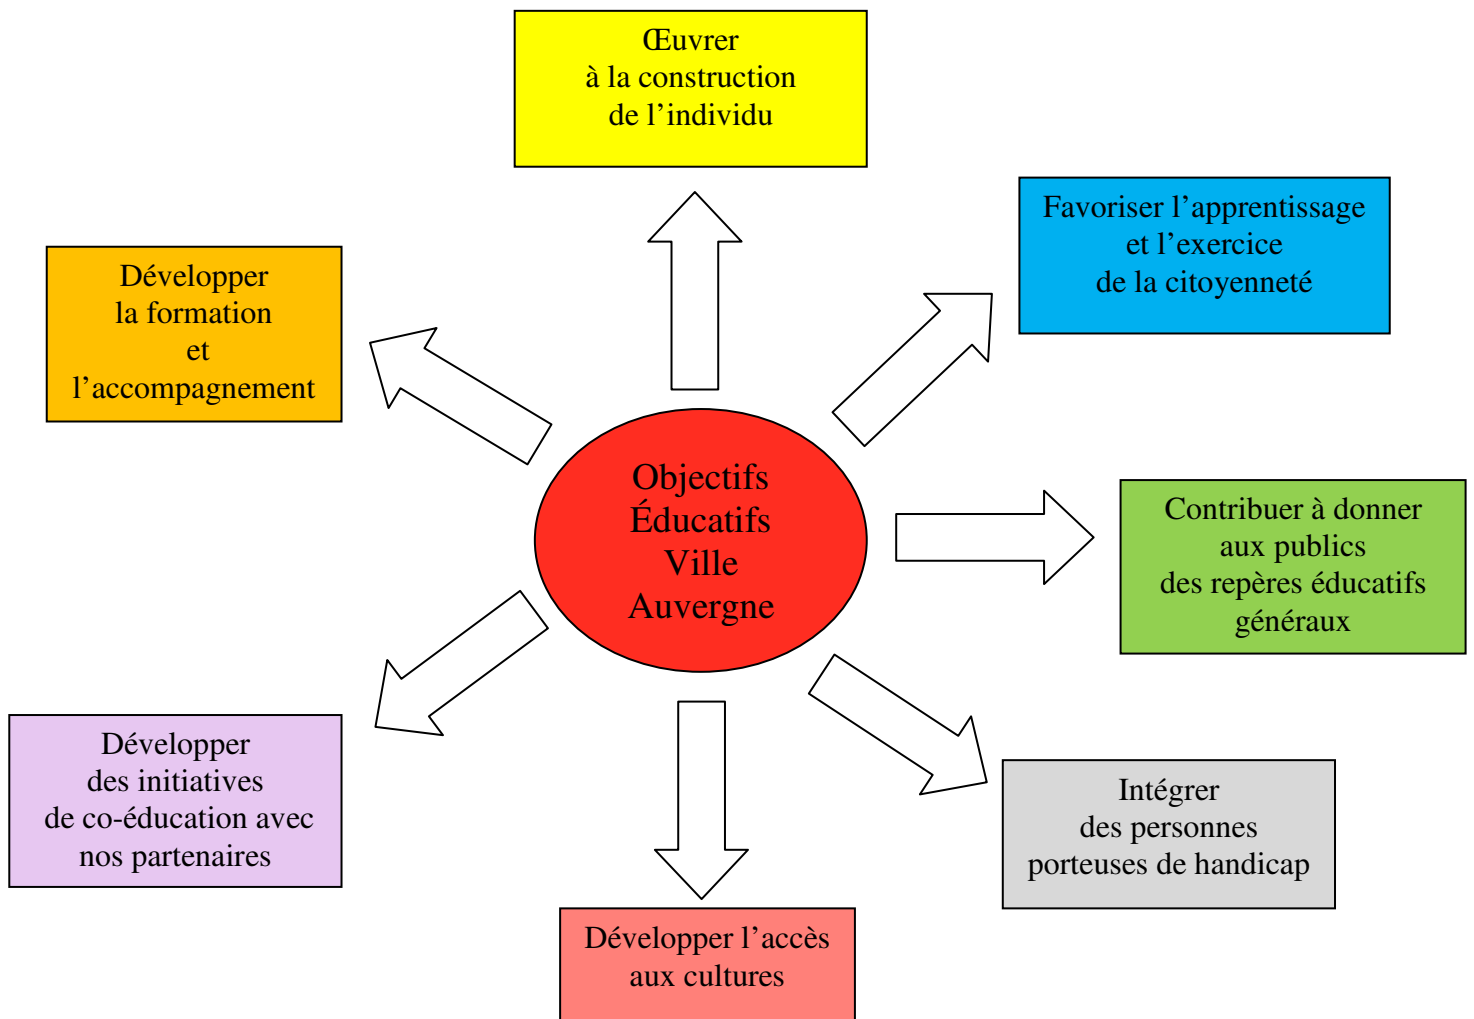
Œuvrer
à la construction
de l’individu

Favoriser l’apprentissage
et l’exercice
de la citoyenneté

Développer
la formation
et
l’accompagnement

Objectifs
Éducatifs
Ville
Auvergne

Contribuer à donner
aux publics
des repères éducatifs
généraux

Développer
des initiatives
de co-éducation avec
nos partenaires

Intégrer
des personnes
porteuses de handicap

Développer l’accès
aux cultures